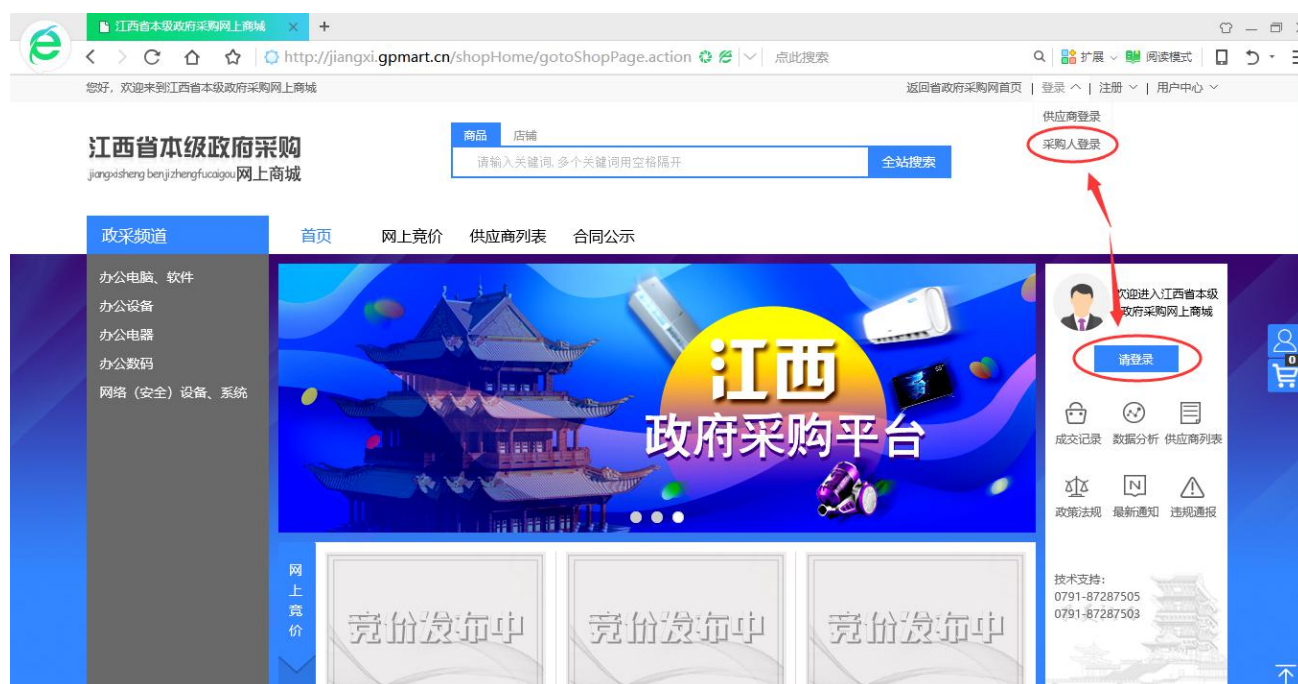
江西省本级政府采购网上商城 × +

http://jiangxi.gpmart.cn/shopHome/gotoShopPage.action

点此搜索

扩展 阅读模式

您好，欢迎来到江西省本级政府采购网上商城

返回省政府采购网首页 | 登录 | 注册 | 用户中心

供应商登录

采购人登录

江西省本级政府采购
jiangxisheng benjizhengfucaigou网上商城

商品 店铺

请输入关键词, 多个关键词用空格隔开

全站搜索

政采频道

首页 网上竞价 供应商列表 合同公示

办公电脑、软件
办公设备
办公电器
办公数码
网络（安全）设备、系统

江西
政府采购平台

欢迎进入江西省本级政府采购网上商城

请登录

成交记录 数据分析 供应商列表

政策法规 最新通知 违规通报

技术支持：
0791-87287505
0791-87287503

网上竞价

竞价发布中 竞价发布中 竞价发布中

0